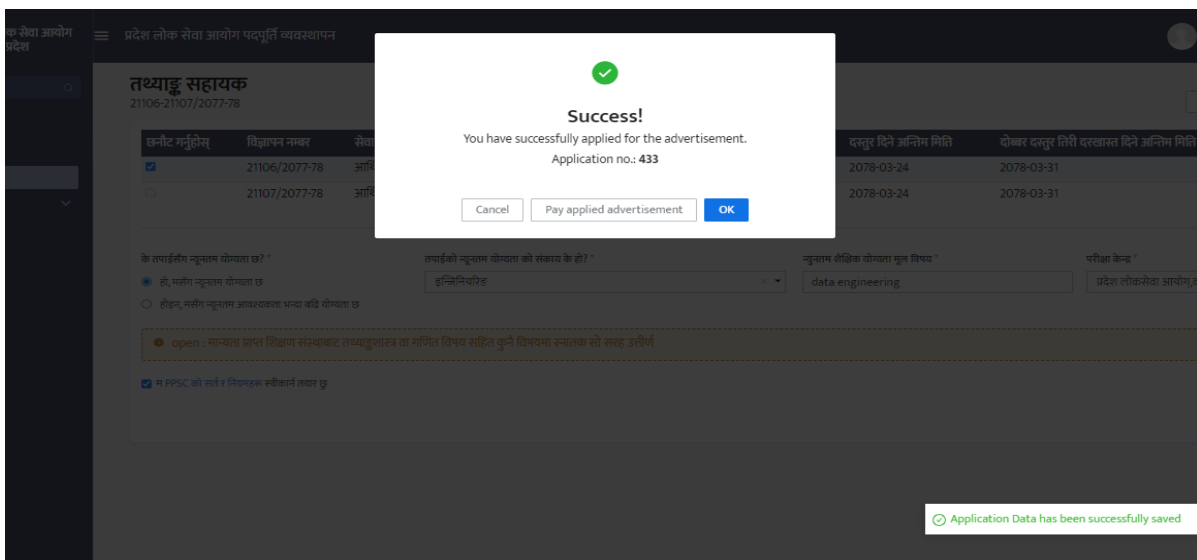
क सेवा आयोग
प्रदेश

प्रदेश लोक सेवा आयोग पदपूर्ति व्यवस्थापन

तथ्याङ्क सहायक
21106-21107/2077-78

| छनौट गर्नुहोस् | विज्ञापन नम्बर | सेवा | दस्तुर दिने अन्तिम मिति | दोब्बर दस्तुर तिरी दरखास्त दिने अन्तिम मिति |
|---|---|---|---|---|
| ☑ | 21106/2077-78 | आर्थि | 2078-03-24 | 2078-03-31 |
| ☐ | 21107/2077-78 | आर्थि | 2078-03-24 | 2078-03-31 |

Success!
You have successfully applied for the advertisement.
Application no.: 433

Cancel | Pay applied advertisement | OK

के तपाईसँग न्यूनतम योग्यता छ? *
हो, मसँग न्यूनतम योग्यता छ
होइन, मसँग न्यूनतम आवश्यकता भन्दा बढि योग्यता छ

तपाईको न्यूनतम योग्यता को संकाय के हो? *
इन्जिनियरिङ

न्यूनतम शैक्षिक योग्यता मूल विषय *
data engineering

परीक्षा केन्द्र *
प्रदेश लोकसेवा आयोग,

open : मान्यता प्राप्त शिक्षण संस्थाबाट तथ्याङ्कशास्त्र वा गणित विषय सहित कुनै विषयमा स्नातक वा सरह उत्तीर्ण

म PPSC को सर्त र नियमहरू स्वीकार्न तयार छु

Application Data has been successfully saved